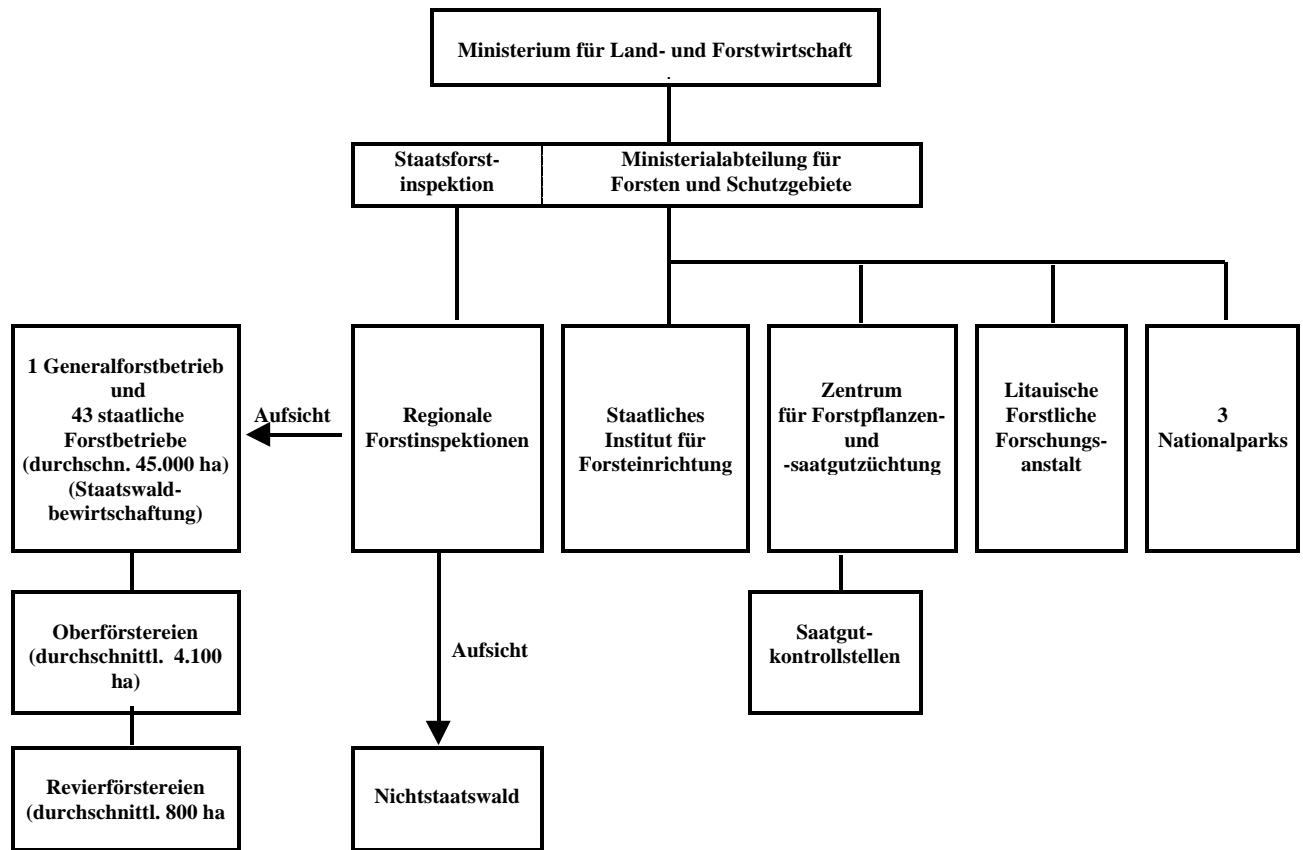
Ministerium für Land- und Forstwirtschaft

Staatsforstinspektion

Ministerialabteilung für Forsten und Schutzgebiete

1 Generalforstbetrieb und 43 staatliche Forstbetriebe (durchschn. 45.000 ha) (Staatswaldbewirtschaftung)

Aufsicht

Regionale Forstinspektionen

Staatliches Institut für Forsteinrichtung

Zentrum für Forstpflanzen- und -saatgutzüchtung

Litauische Forstliche Forschungsanstalt

3 Nationalparks

Oberförstereien (durchschnittl. 4.100 ha)

Aufsicht

Saatgutkontrollstellen

Revierförstereien (durchschnittl. 800 ha

Nichtstaatswald